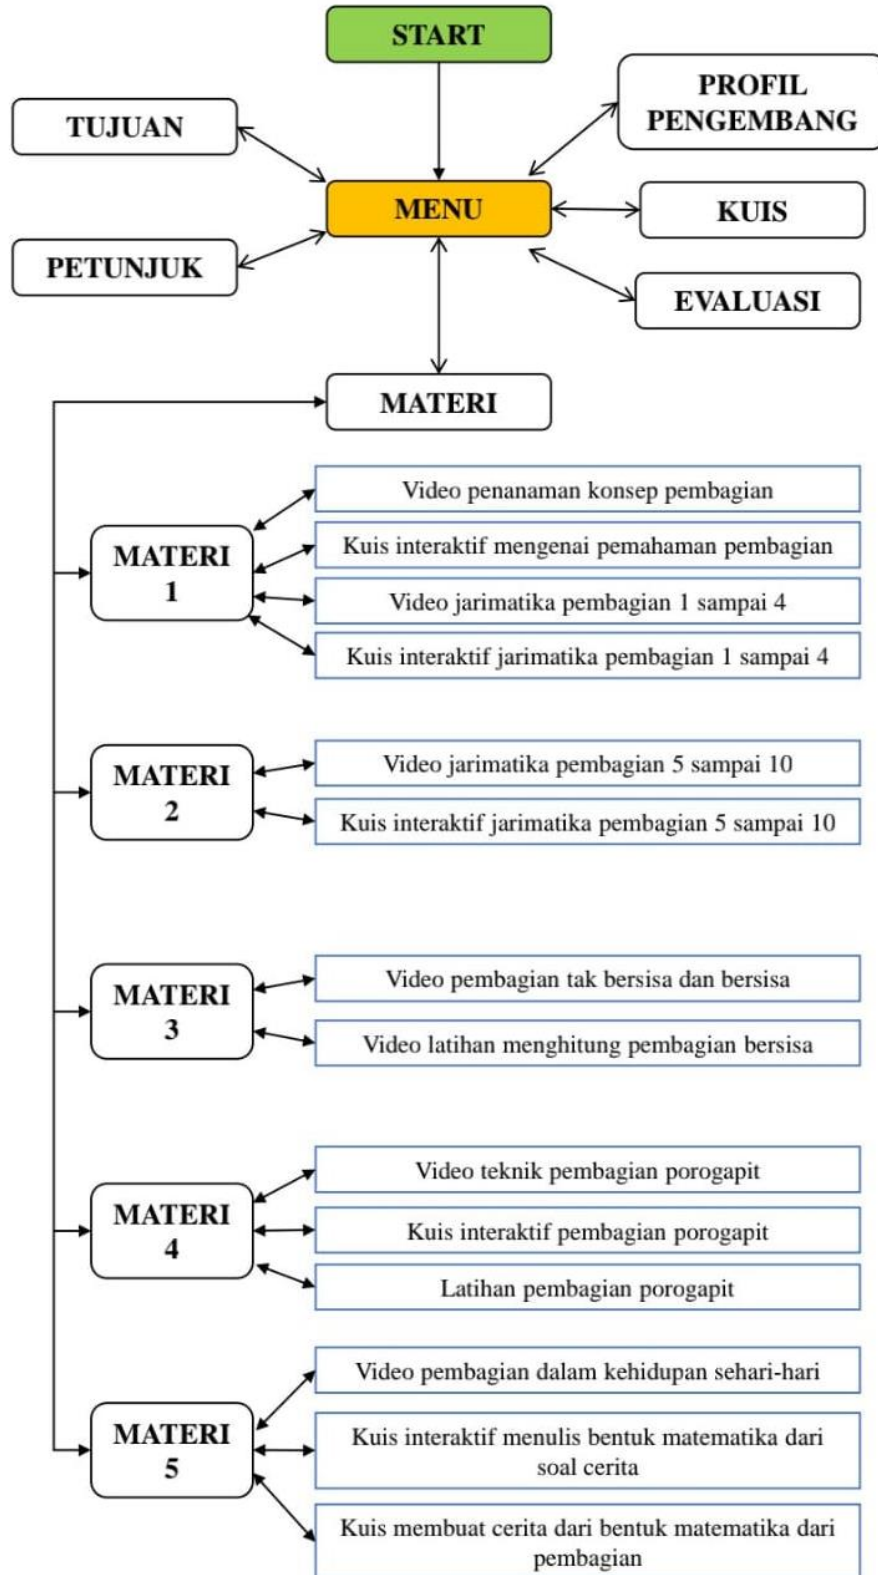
START

TUJUAN

PROFIL PENGEMBANG

MENU

KUIS

PETUNJUK

EVALUASI

MATERI

MATERI 1

Video penanaman konsep pembagian

Kuis interaktif mengenai pemahaman pembagian

Video jarimatika pembagian 1 sampai 4

Kuis interaktif jarimatika pembagian 1 sampai 4

MATERI 2

Video jarimatika pembagian 5 sampai 10

Kuis interaktif jarimatika pembagian 5 sampai 10

MATERI 3

Video pembagian tak bersisa dan bersisa

Video latihan menghitung pembagian bersisa

MATERI 4

Video teknik pembagian porogapit

Kuis interaktif pembagian porogapit

Latihan pembagian porogapit

MATERI 5

Video pembagian dalam kehidupan sehari-hari

Kuis interaktif menulis bentuk matematika dari soal cerita

Kuis membuat cerita dari bentuk matematika dari pembagian